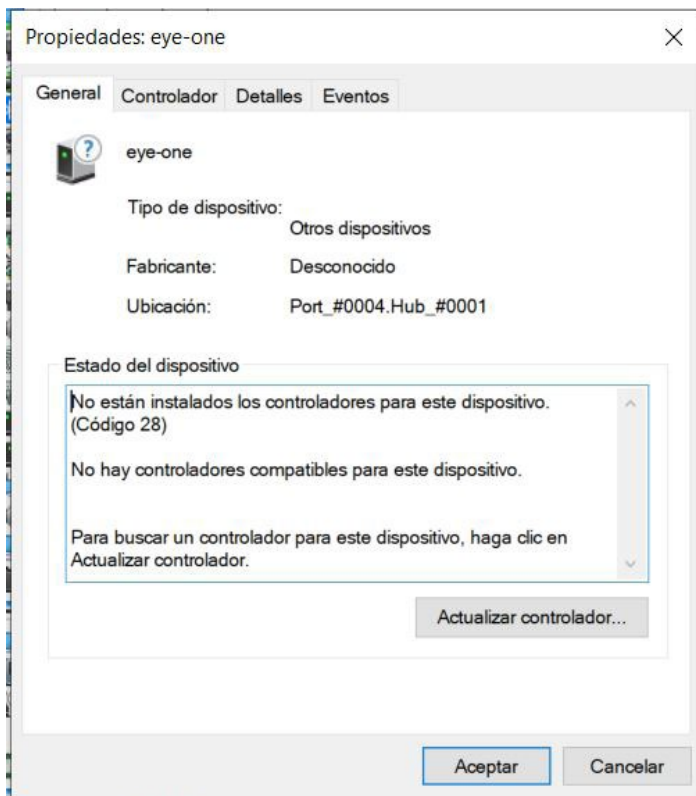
Propiedades: eye-one

×

General | Controlador | Detalles | Eventos

eye-one

Tipo de dispositivo: Otros dispositivos

Fabricante: Desconocido

Ubicación: Port_#0004.Hub_#0001

Estado del dispositivo

No están instalados los controladores para este dispositivo. (Código 28)

No hay controladores compatibles para este dispositivo.

Para buscar un controlador para este dispositivo, haga clic en Actualizar controlador.

Actualizar controlador...

Aceptar

Cancelar